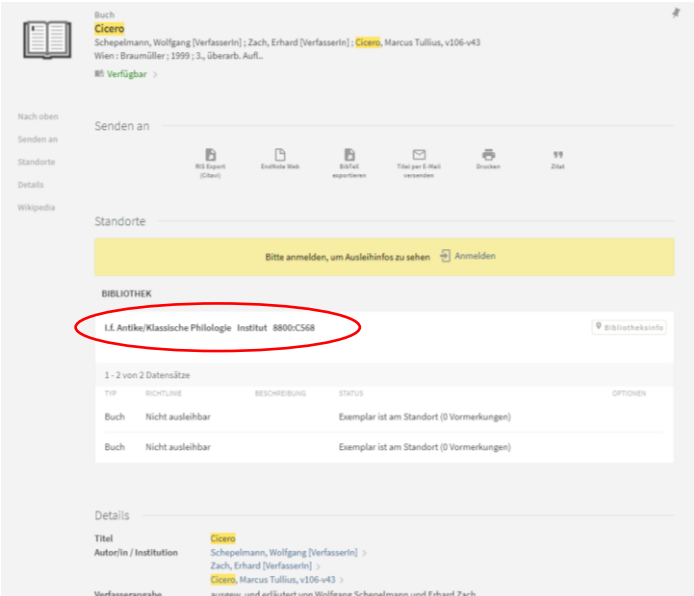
Buch
Cicero
Schepelmann, Wolfgang [VerfasserIn] ; Zach, Erhard [VerfasserIn] ; Cicero, Marcus Tullius, v106-v43
Wien : Braumüller ; 1999 ; 3., überarb. Aufl..
Verfügbar

Nach oben
Senden an
Standorte
Details
Wikipedia

Senden an

RIS Export (Citavi)
EndNote Web
BibTeX exportieren
Titel per E-Mail versenden
Drucken
Zitat

Standorte

Bitte anmelden, um Ausleihinfos zu sehen Anmelden

BIBLIOTHEK

I.f. Antike/Klassische Philologie Institut 8800:C568

Bibliotheksinfo

1 - 2 von 2 Datensätze

| TYP | RICHTLINIE | BESCHREIBUNG | STATUS | OPTIONEN |
|---|---|---|---|---|
| Buch | Nicht ausleihbar | | Exemplar ist am Standort (0 Vormerkungen) | |
| Buch | Nicht ausleihbar | | Exemplar ist am Standort (0 Vormerkungen) | |

Details

Titel Cicero
Autor/in / Institution Schepelmann, Wolfgang [VerfasserIn]
Zach, Erhard [VerfasserIn]
Cicero, Marcus Tullius, v106-v43
Verfasserangabe ausgew. und erläutert von Wolfgang Schepelmann und Erhard Zach